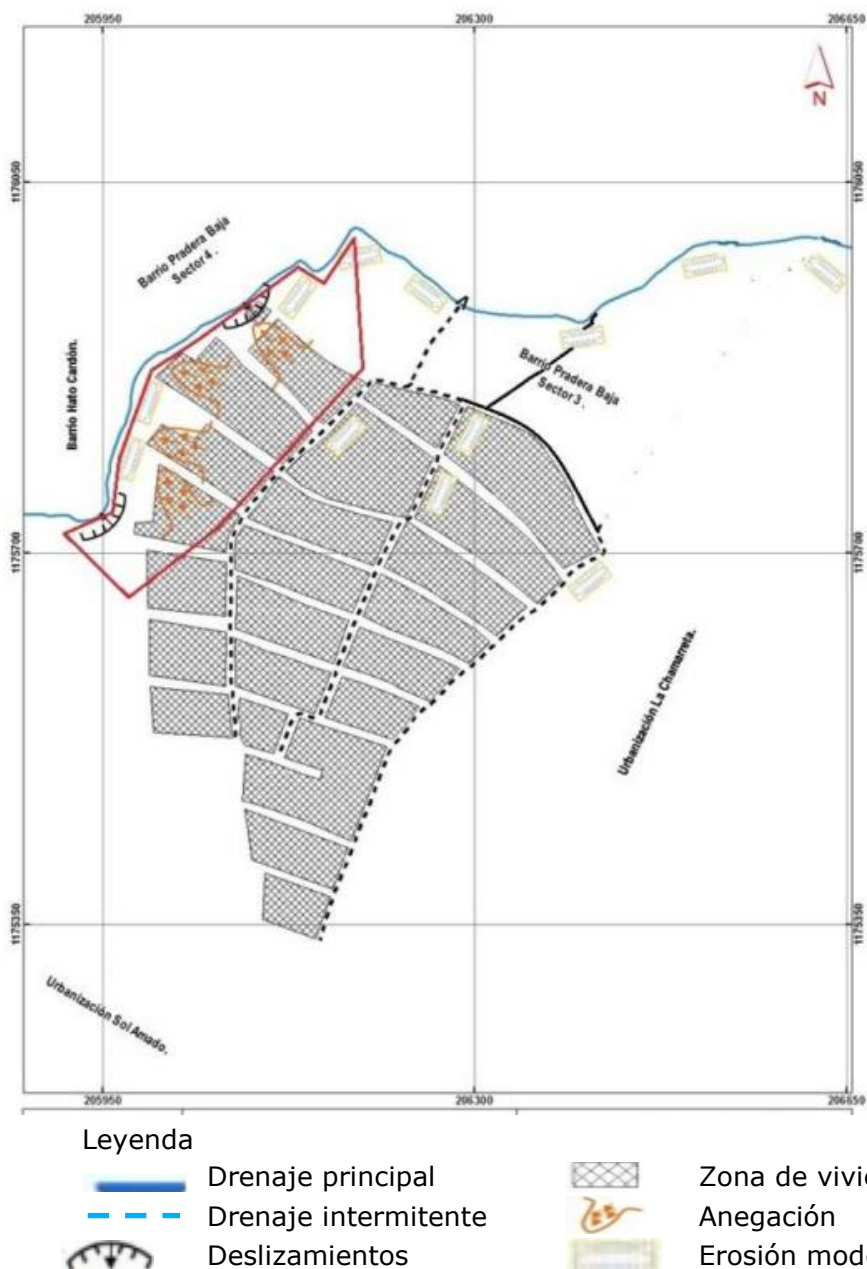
205950
206300
206650
1176050
1175700
1175350
Barrio Pradera Baja Sector 4.
Barrio Hato Cardón.
Barrio Pradera Baja Sector 3.
Urbanización La Chamarreta.
Urbanización Sol Amado.
205950
206300
206650
Leyenda
Drenaje principal
Drenaje intermitente
Deslizamientos
Zona de vivi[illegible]
Anegación
Erosión mod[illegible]